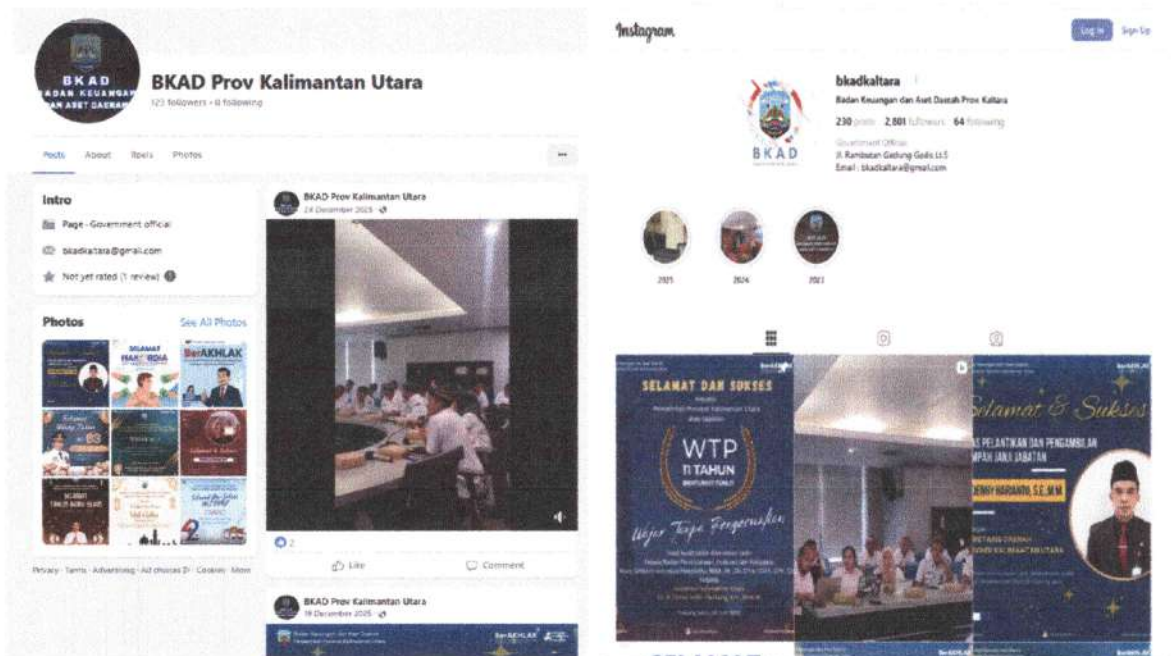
BKAD
BADAN KEUANGAN
DAN ASET DAERAH

BKAD Prov Kalimantan Utara
123 followers • 0 following

Posts About Reels Photos

...

Intro

Page · Government official

bkadkaltara@gmail.com

Not yet rated (1 review)

Photos See All Photos

SELAMAT HAKORDIA
BerAKHLAK

Privacy · Terms · Advertising · Ad choices · Cookies · More

BKAD Prov Kalimantan Utara
24 December 2025

2

Like Comment

BKAD Prov Kalimantan Utara
19 December 2025

BerAKHLAK

Instagram

Log In Sign Up

BKAD

bkadkaltara
Badan Keuangan dan Aset Daerah Prov Kaltara
230 posts 2,801 followers 64 following
Government Official
Jl. Rambutan Gedung Gadis Lt.5
Email : bkadkaltara@gmail.com

2025 2024 2023

SELAMAT DAN SUKSES
WTP
11 TAHUN
BERTURUT-TURUT
Wujud Tanpa Pengecualian

BerAKHLAK
Selamat & Sukses
PELANTIKAN DAN PENGAMBILAN SUMPAH JANJI JABATAN
DENNY HARIANTO, S.E., M.M
SEKRETARIS DAERAH
KALIMANTAN UTARA